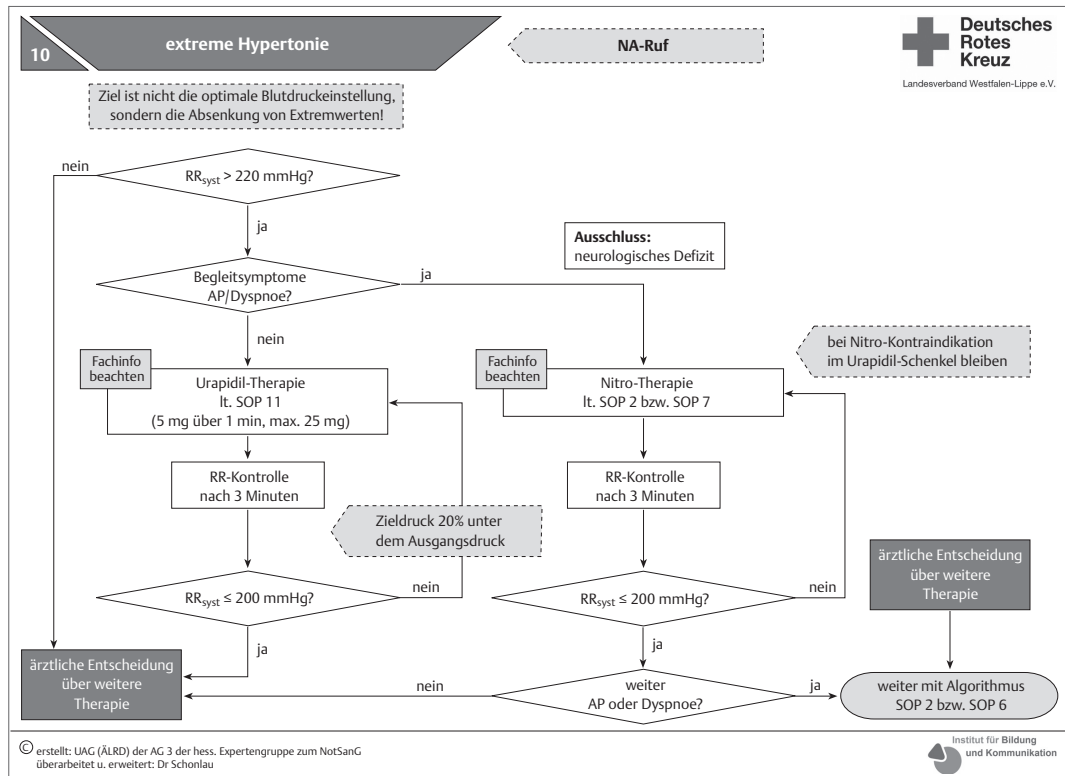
10 extreme Hypertonie

NA-Ruf

Deutsches Rotes Kreuz
Landesverband Westfalen-Lippe e.V.

Ziel ist nicht die optimale Blutdruckeinstellung, sondern die Absenkung von Extremwerten!

nein

RR$_{syst}$ > 220 mmHg?

ja

Ausschluss:
neurologisches Defizit

Begleitsymptome AP/Dyspnoe?

ja

nein

bei Nitro-Kontraindikation im Urapidil-Schenkel bleiben

Fachinfo beachten

Urapidil-Therapie
lt. SOP 11
(5 mg über 1 min, max. 25 mg)

Fachinfo beachten

Nitro-Therapie
lt. SOP 2 bzw. SOP 7

RR-Kontrolle nach 3 Minuten

RR-Kontrolle nach 3 Minuten

Zieldruck 20% unter dem Ausgangsdruck

ärztliche Entscheidung über weitere Therapie

RR$_{syst}$ ≤ 200 mmHg?

nein

RR$_{syst}$ ≤ 200 mmHg?

nein

ja

ja

ärztliche Entscheidung über weitere Therapie

nein

weiter AP oder Dyspnoe?

ja

weiter mit Algorithmus SOP 2 bzw. SOP 6

© erstellt: UAG (ÄLRD) der AG 3 der hess. Expertengruppe zum NotSanG
überarbeitet u. erweitert: Dr Schonlau

Institut für Bildung und Kommunikation